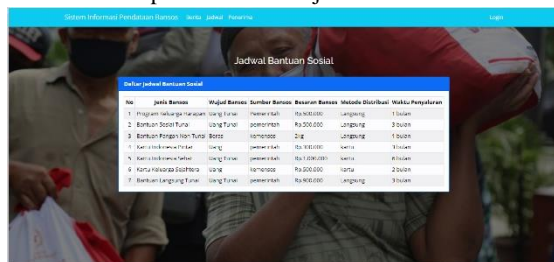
Sistem Informasi Pendataan Bansos Berita Jadwal Penerima

Login

Jadwal Bantuan Sosial

Daftar Jadwal Bantuan Sosial

| No | Jenis Bansos | Wujud Bansos | Sumber Bansos | Besaran Bansos | Metode Distribusi | Waktu Penyaluran |
|---|---|---|---|---|---|---|
| 1 | Program Keluarga Harapan | Uang Tunai | pemerintah | Rp.500.000 | Langsung | 1 bulan |
| 2 | Bantuan Sosial Tunai | Uang Tunai | pemerintah | Rp.300.000 | Langsung | 3 bulan |
| 3 | Bantuan Pangan Non Tunai | Beras | komenkes | 5kg | Langsung | 1 bulan |
| 4 | Kartu Indonesia Pintar | Uang | pemerintah | Rp.300.000 | Kartu | 3 bulan |
| 5 | Kartu Indonesia Sehat | Uang Tunai | pemerintah | Rp.1.000.000 | Kartu | 6 bulan |
| 6 | Kartu Keluarga Sejahtera | Uang | komenkes | Rp.600.000 | Kartu | 2 bulan |
| 7 | Bantuan Langsung Tunai | Uang Tunai | pemerintah | Rp.600.000 | Langsung | 3 bulan |